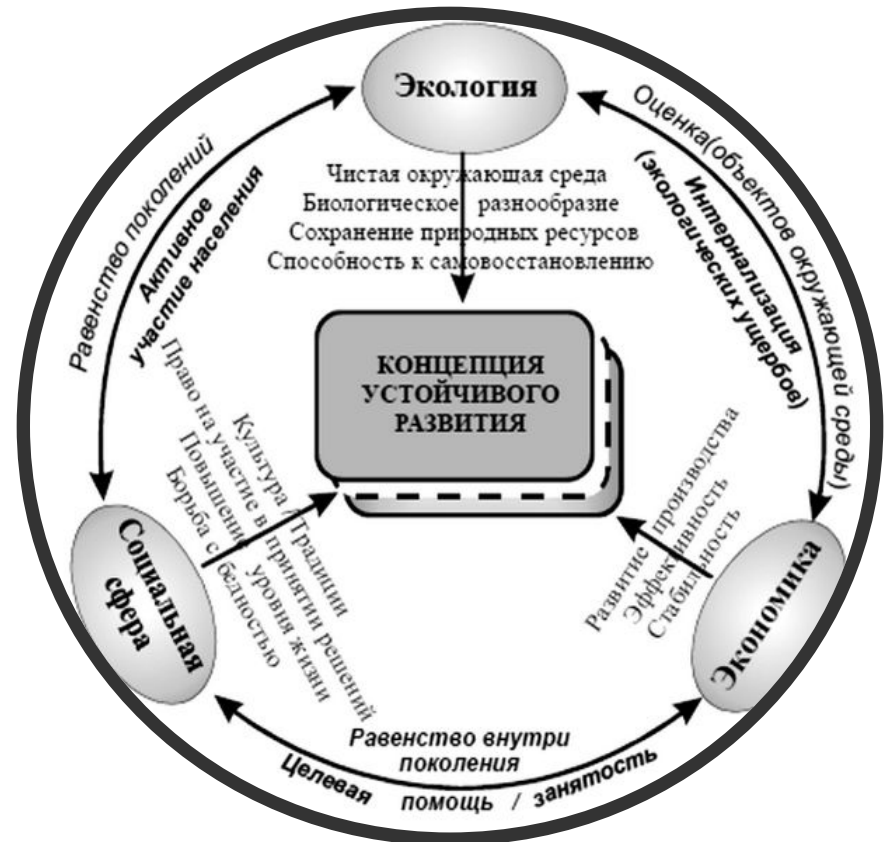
Экология

Чистая окружающая среда
Биологическое разнообразие
Сохранение природных ресурсов
Способность к самовосстановлению

КОНЦЕПЦИЯ УСТОЙЧИВОГО РАЗВИТИЯ

Равенство поколений
Активное участие населения

Оценка(объектов окружающей среды)
Интернализация (экологических ущербов)

Социальная сфера

Культура / Традиции
Право на участие в принятии решений
Повышение уровня жизни
Борьба с бедностью

Экономика

Развитие производства
Эффективность
Стабильность

Равенство внутри поколения
Целевая помощь / занятость